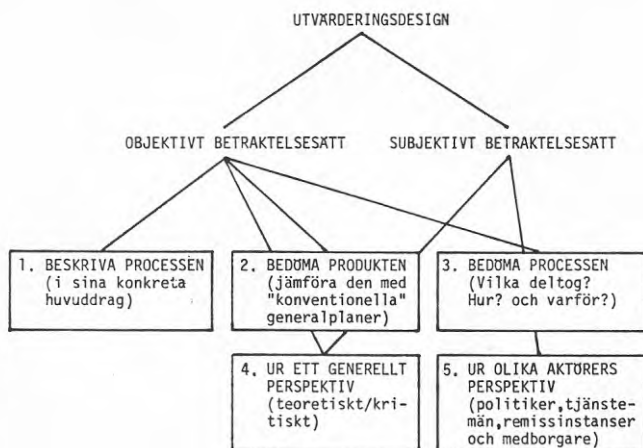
UTVÄRDERINGSDESIGN

OBJEKTIVT BETRAKTELSESÄTT

SUBJEKTIVT BETRAKTELSESÄTT

1. BESKRIVA PROCESSEN (i sina konkreta huvuddrag)

2. BEDÖMA PRODUKTEN (jämföra den med "konventionella" generalplaner)

3. BEDÖMA PROCESSEN (Vilka deltog? Hur? och varför?)

4. UR ETT GENERELLT PERSPEKTIV (teoretiskt/kritiskt)

5. UR OLIKA AKTÖRERS PERSPEKTIV (politiker,tjänstemän,remissinstanser och medborgare)